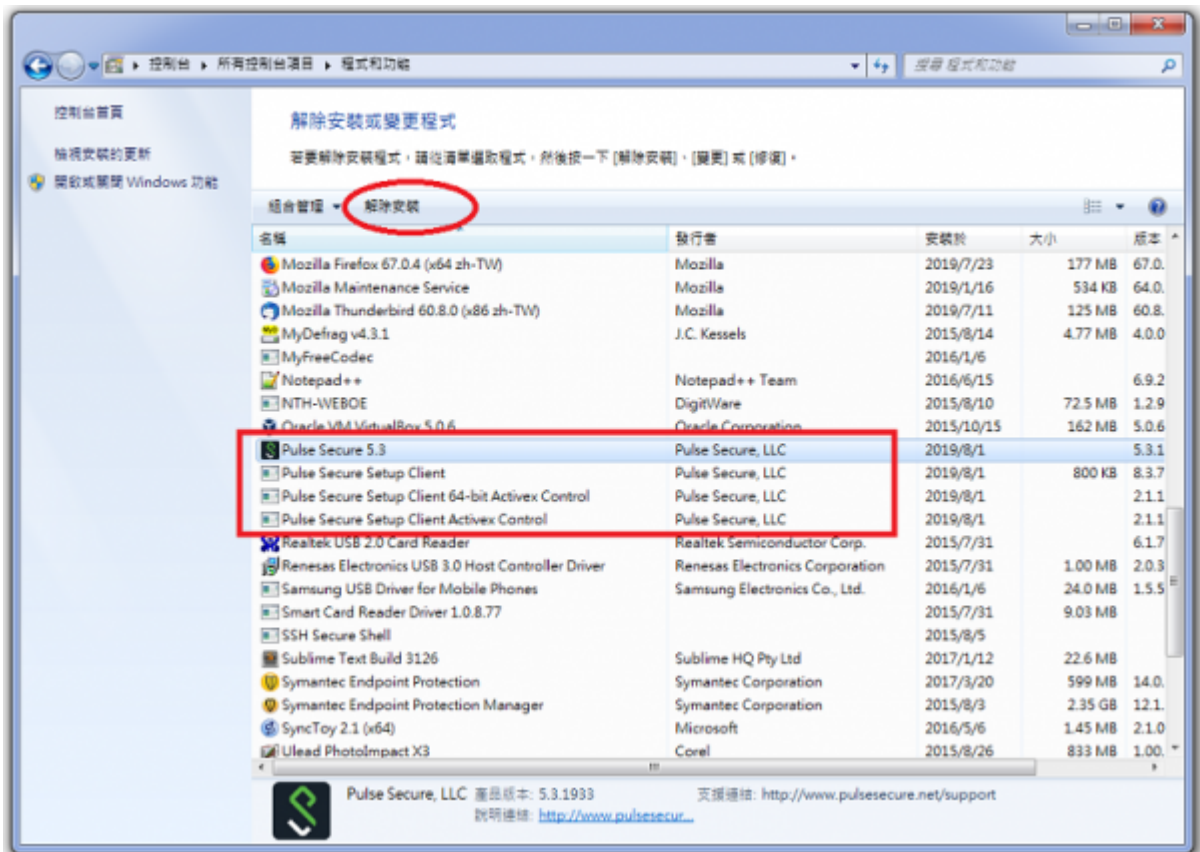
控制台 ▸ 所有控制台項目 ▸ 程式和功能

搜尋 程式和功能

控制台首頁

檢視安裝的更新

開啟或關閉 Windows 功能

解除安裝或變更程式

若要解除安裝程式，請從清單選取程式，然後按一下 [解除安裝]、[變更] 或 [修復]。

組合管理 ▾ 解除安裝

| 名稱 | 發行者 | 安裝於 | 大小 | 版本 |
|---|---|---|---|---|
| Mozilla Firefox 67.0.4 (x64 zh-TW) | Mozilla | 2019/7/23 | 177 MB | 67.0. |
| Mozilla Maintenance Service | Mozilla | 2019/1/16 | 534 KB | 64.0. |
| Mozilla Thunderbird 60.8.0 (x86 zh-TW) | Mozilla | 2019/7/11 | 125 MB | 60.8. |
| MyDefrag v4.3.1 | J.C. Kessels | 2015/8/14 | 4.77 MB | 4.0.0 |
| MyFreeCodec | | 2016/1/6 | | |
| Notepad++ | Notepad++ Team | 2016/6/15 | | 6.9.2 |
| NTH-WEBOE | DigitWare | 2015/8/10 | 72.5 MB | 1.2.9 |
| Oracle VM VirtualBox 5.0.6 | Oracle Corporation | 2015/10/15 | 162 MB | 5.0.6 |
| Pulse Secure 5.3 | Pulse Secure, LLC | 2019/8/1 | | 5.3.1 |
| Pulse Secure Setup Client | Pulse Secure, LLC | 2019/8/1 | 800 KB | 8.3.7 |
| Pulse Secure Setup Client 64-bit Activex Control | Pulse Secure, LLC | 2019/8/1 | | 2.1.1 |
| Pulse Secure Setup Client Activex Control | Pulse Secure, LLC | 2019/8/1 | | 2.1.1 |
| Realtek USB 2.0 Card Reader | Realtek Semiconductor Corp. | 2015/7/31 | | 6.1.7 |
| Renesas Electronics USB 3.0 Host Controller Driver | Renesas Electronics Corporation | 2015/7/31 | 1.00 MB | 2.0.3 |
| Samsung USB Driver for Mobile Phones | Samsung Electronics Co., Ltd. | 2016/1/6 | 24.0 MB | 1.5.5 |
| Smart Card Reader Driver 1.0.8.77 | | 2015/7/31 | 9.03 MB | |
| SSH Secure Shell | | 2015/8/5 | | |
| Sublime Text Build 3126 | Sublime HQ Pty Ltd | 2017/1/12 | 22.6 MB | |
| Symantec Endpoint Protection | Symantec Corporation | 2017/3/20 | 599 MB | 14.0. |
| Symantec Endpoint Protection Manager | Symantec Corporation | 2015/8/3 | 2.35 GB | 12.1. |
| SyncToy 2.1 (x64) | Microsoft | 2016/5/6 | 1.45 MB | 2.1.0 |
| Ulead PhotoImpact X3 | Corel | 2015/8/26 | 833 MB | 1.00. |

Pulse Secure, LLC 產品版本: 5.3.1933 支援連結: http://www.pulsesecure.net/support
說明連結: http://www.pulsesecur...